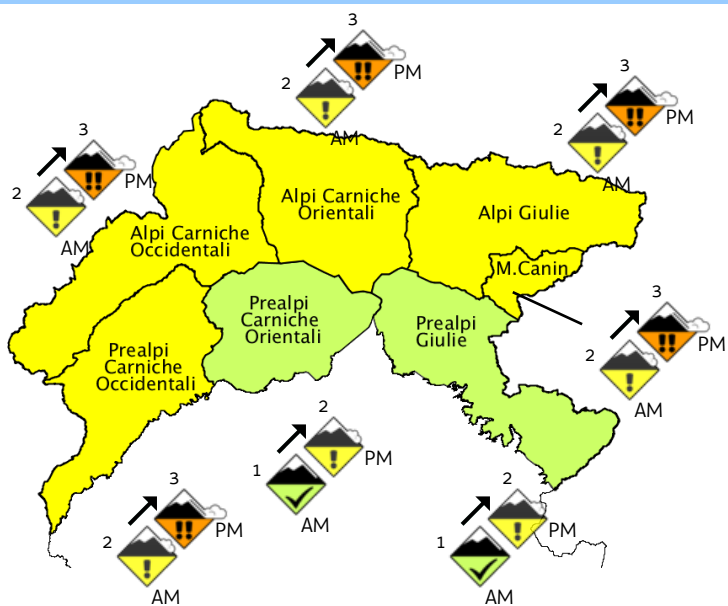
3
PM
2
AM

3
PM
2
AM

3
PM
2
AM

Alpi Carniche Occidentali

Alpi Carniche Orientali

Alpi Giulie

M.Canin

3
PM
2
AM

Prealpi Carniche Occidentali

Prealpi Carniche Orientali

Prealpi Giulie

2
PM
1
AM

3
PM
2
AM

2
PM
1
AM